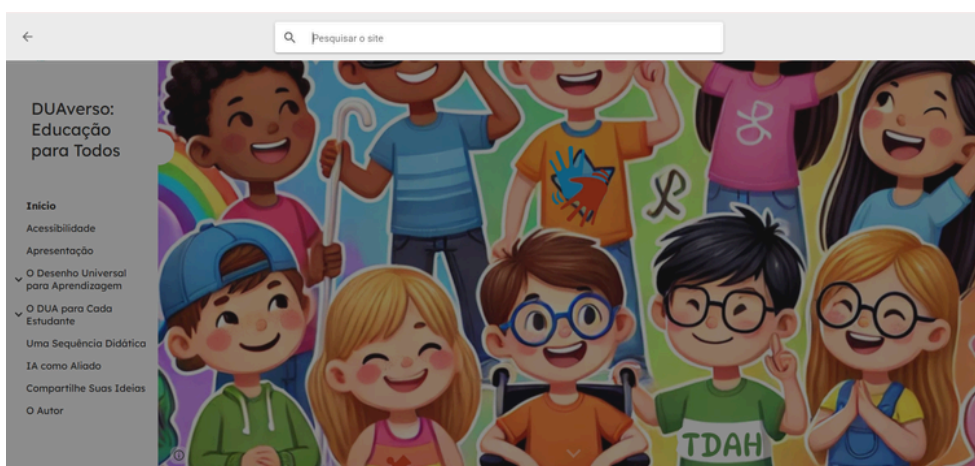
Pesquisar o site

DUAverso: Educação para Todos

Início
Acessibilidade
Apresentação
O Desenho Universal para Aprendizagem
O DUA para Cada Estudante
Uma Sequência Didática
IA como Aliado
Compartilhe Suas Ideias
O Autor

TDAH